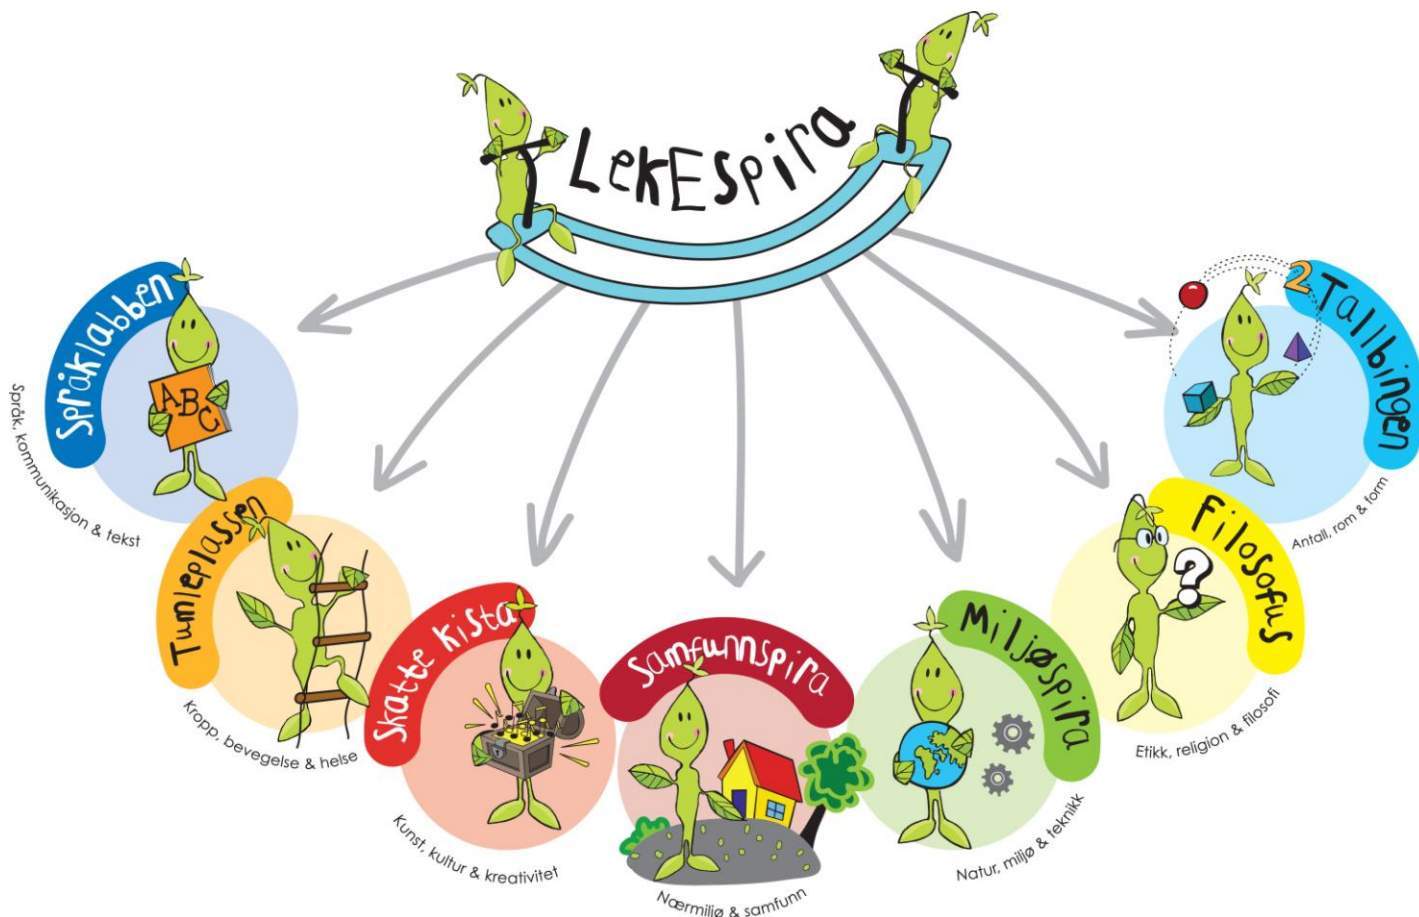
LekEspira

Språklabben
Språk, kommunikasjon & tekst

Tumleplassen
Kropp, bevegelse & helse

Skatte kista
Kunst, kultur & kreativitet

Samfunnspira
Nærmiljø & samfunn

Miljøspira
Natur, miljø & teknikk

Filosofus
Etikk, religion & filosofi

Tallbingen
Antall, rom & form

ABC
2
?